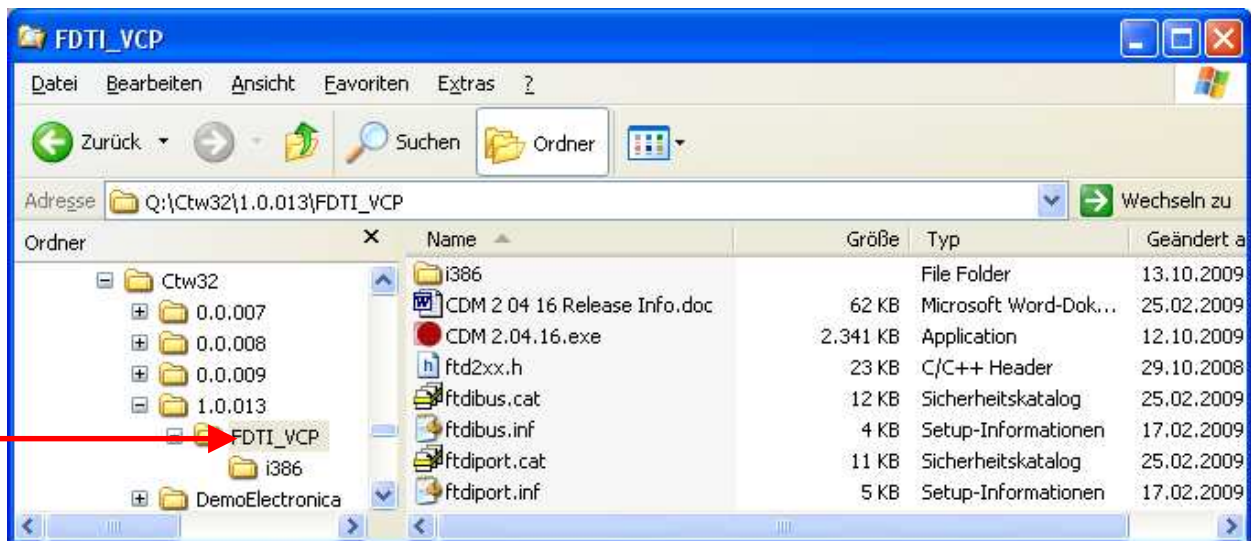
FDTI_VCP

Datei Bearbeiten Ansicht Favoriten Extras ?

Zurück Suchen Ordner

Adresse Q:\Ctw32\1.0.013\FDTI_VCP Wechseln zu

Ordner

Ctw32
0.0.007
0.0.008
0.0.009
1.0.013
FDTI_VCP
i386
DemoElectronica

| Name | Größe | Typ | Geändert a |
|---|---|---|---|
| i386 | | File Folder | 13.10.2009 |
| CDM 2 04 16 Release Info.doc | 62 KB | Microsoft Word-Dok... | 25.02.2009 |
| CDM 2.04.16.exe | 2.341 KB | Application | 12.10.2009 |
| ftd2xx.h | 23 KB | C/C++ Header | 29.10.2008 |
| ftdibus.cat | 12 KB | Sicherheitskatalog | 25.02.2009 |
| ftdibus.inf | 4 KB | Setup-Informationen | 17.02.2009 |
| ftdiport.cat | 11 KB | Sicherheitskatalog | 25.02.2009 |
| ftdiport.inf | 5 KB | Setup-Informationen | 17.02.2009 |